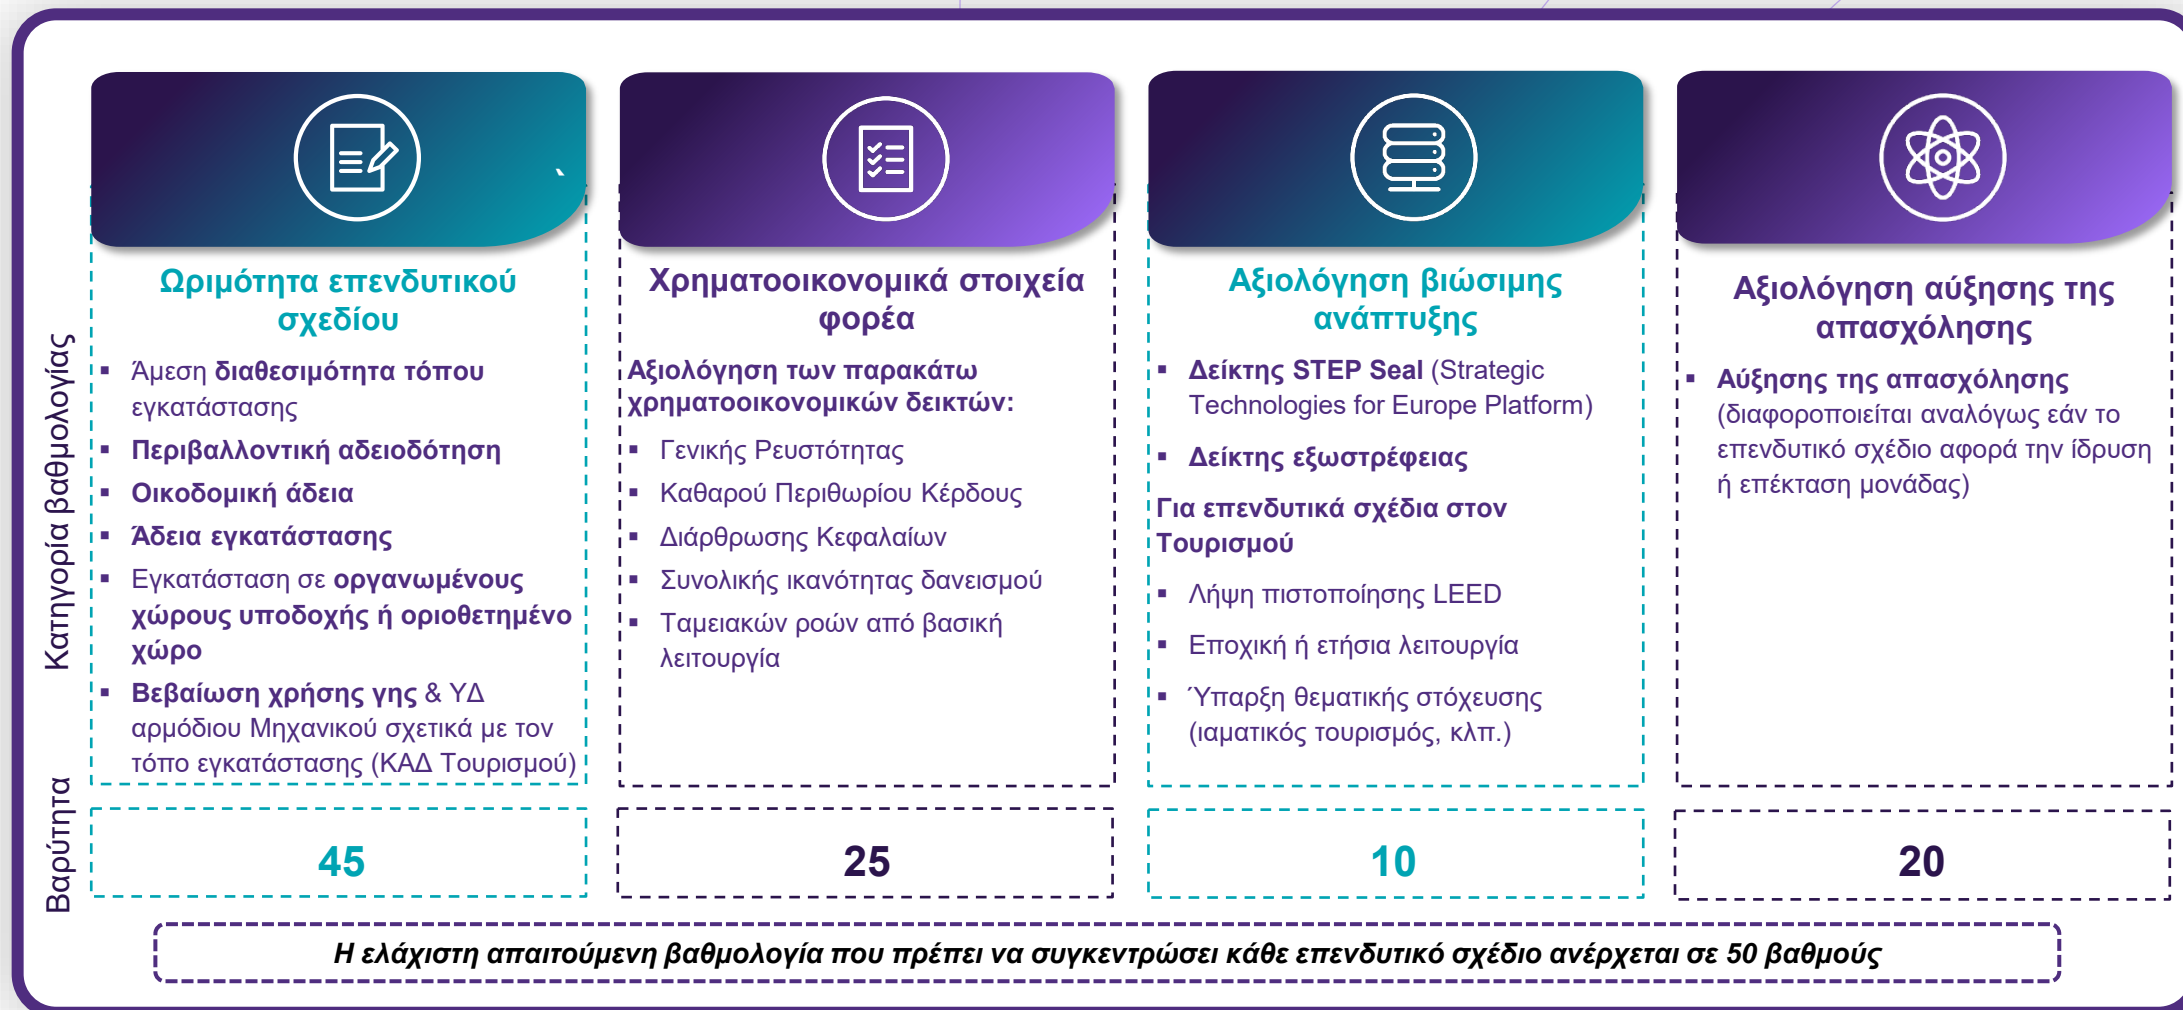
Κατηγορία βαθμολογίας

Ωριμότητα επενδυτικού σχεδίου

- Άμεση διαθεσιμότητα τόπου εγκατάστασης
- Περιβαλλοντική αδειοδότηση
- Οικοδομική άδεια
- Άδεια εγκατάστασης
- Εγκατάσταση σε οργανωμένους χώρους υποδοχής ή οριοθετημένο χώρο
- Βεβαίωση χρήσης γης & ΥΔ αρμόδιου Μηχανικού σχετικά με τον τόπο εγκατάστασης (ΚΑΔ Τουρισμού)

Χρηματοοικονομικά στοιχεία φορέα

Αξιολόγηση των παρακάτω χρηματοοικονομικών δεικτών:

- Γενικής Ρευστότητας
- Καθαρού Περιθωρίου Κέρδους
- Διάρθρωσης Κεφαλαίων
- Συνολικής ικανότητας δανεισμού
- Ταμειακών ροών από βασική λειτουργία

Αξιολόγηση βιώσιμης ανάπτυξης

- Δείκτης STEP Seal (Strategic Technologies for Europe Platform)
- Δείκτης εξωστρέφειας

Για επενδυτικά σχέδια στον Τουρισμού

- Λήψη πιστοποίησης LEED
- Εποχική ή ετήσια λειτουργία
- Ύπαρξη θεματικής στόχευσης (ιαματικός τουρισμός, κλπ.)

Αξιολόγηση αύξησης της απασχόλησης

- Αύξησης της απασχόλησης (διαφοροποιείται αναλόγως εάν το επενδυτικό σχέδιο αφορά την ίδρυση ή επέκταση μονάδας)

Βαρύτητα

| 45 | 25 | 10 | 20 |
|---|---|---|---|

Η ελάχιστη απαιτούμενη βαθμολογία που πρέπει να συγκεντρώσει κάθε επενδυτικό σχέδιο ανέρχεται σε 50 βαθμούς